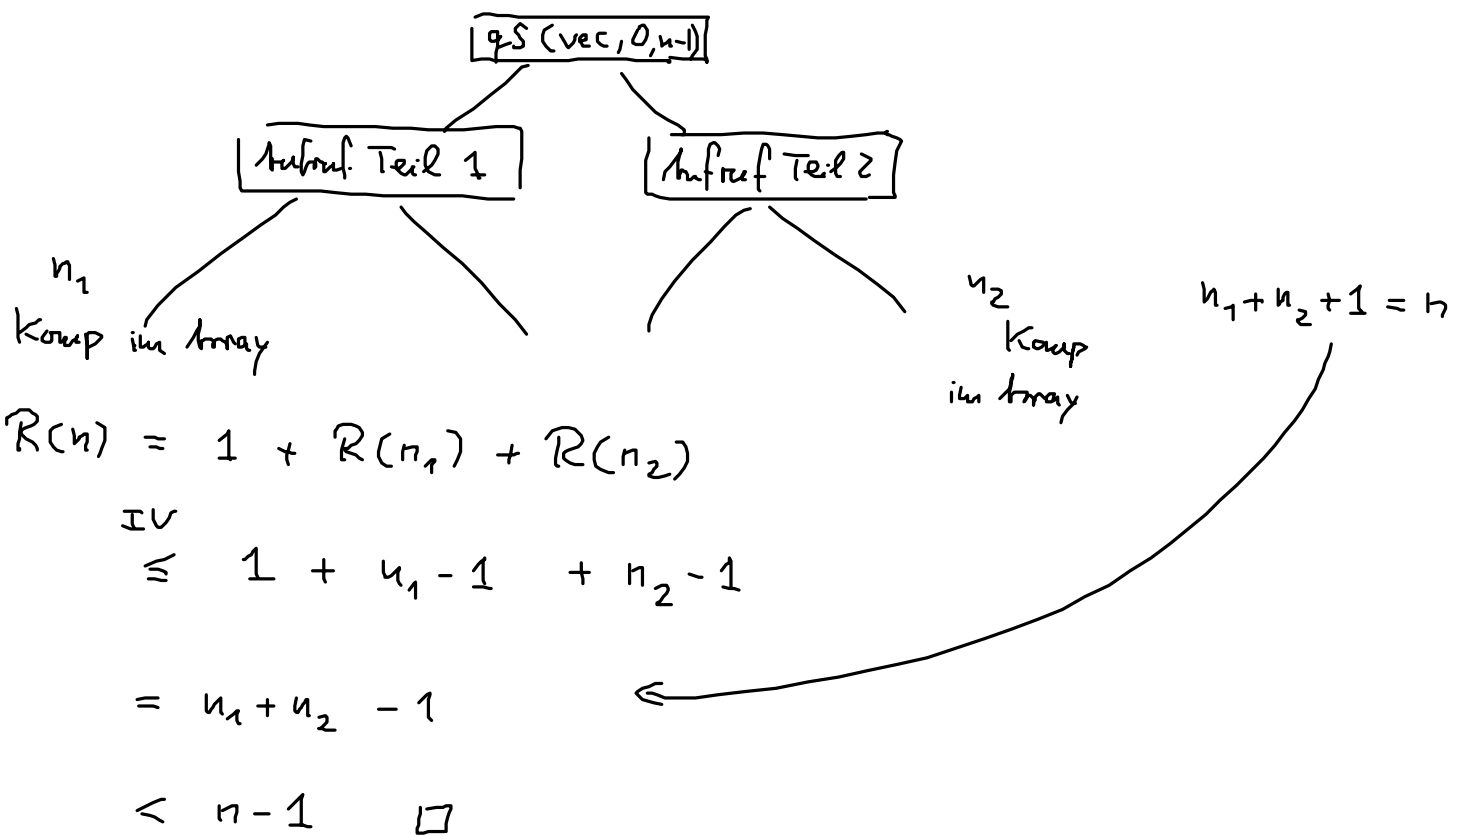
qS(vec, 0, n-1)

Aufruf Teil 1

Aufruf Teil 2

$n_1$ Komp im Array

$n_2$ Komp im Array

$n_1 + n_2 + 1 = n$

$R(n) = 1 + R(n_1) + R(n_2)$

$\overset{IV}{\leq} 1 + n_1 - 1 + n_2 - 1$

$= n_1 + n_2 - 1$

$< n - 1$ $\square$